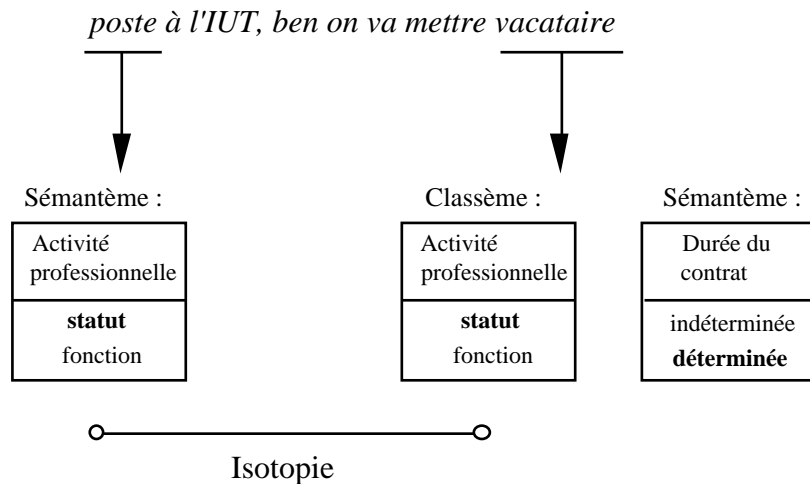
poste à l'IUT, ben on va mettre vacataire

Sémantème :

Activité professionnelle

statut
fonction

Classème :

Activité professionnelle

statut
fonction

Sémantème :

Durée du contrat

indéterminée
déterminée

Isotopie